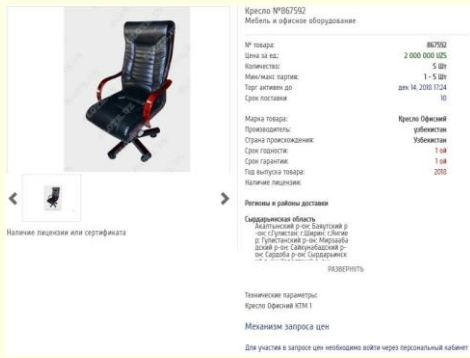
Кресло №867592
Мебель и офисное оборудование

| | |
|---|---|
| № товара: | 867592 |
| Цена за ед.: | 2 000 000 UZS |
| Количество: | 5 Шт |
| Мин/макс партия: | 1 - 5 Шт |
| Торг активен до | дек 14, 2010 17:24 |
| Срок поставки | 10 |
| Марка товара: | Кресло Офисний |
| Производитель: | узбекистан |
| Страна происхождения: | Узбекистан |
| Срок годности: | 1 ой |
| Срок гарантии: | 1 ой |
| Год выпуска товара: | 2010 |
| Наличие лицензии: | |

Наличие лицензии или сертификата

Регионы и районы доставки

Сырдарьинская область
Акалтынский р-он; Баяутский р-он; г.Гулистан; г.Ширин; г.Янгиер; Гулистанский р-он; Мирзаабадский р-он; Сайхунабадский р-он; Сардоба р-он; Сырдарьинск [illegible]

РАЗВЕРНУТЬ

Технические параметры:
Кресло Офисний КТМ 1

Механизм запроса цен

Для участия в запросе цен необходимо войти через персональный кабинет